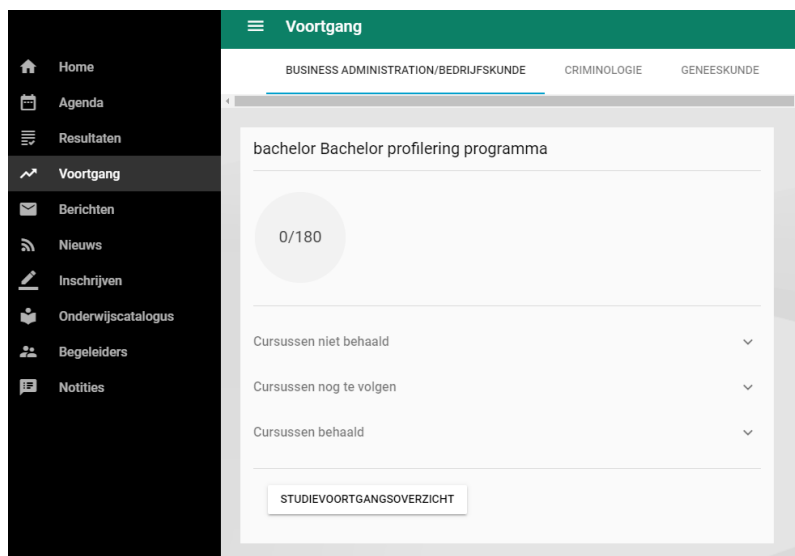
Home
Agenda
Resultaten
Voortgang
Berichten
Nieuws
Inschrijven
Onderwijscatalogus
Begeleiders
Notities

Voortgang

BUSINESS ADMINISTRATION/BEDRIJFSKUNDE CRIMINOLOGIE GENEESKUNDE

bachelor Bachelor profilering programma

0/180

Cursussen niet behaald

Cursussen nog te volgen

Cursussen behaald

STUDIEVOORTGANGSOVERZICHT